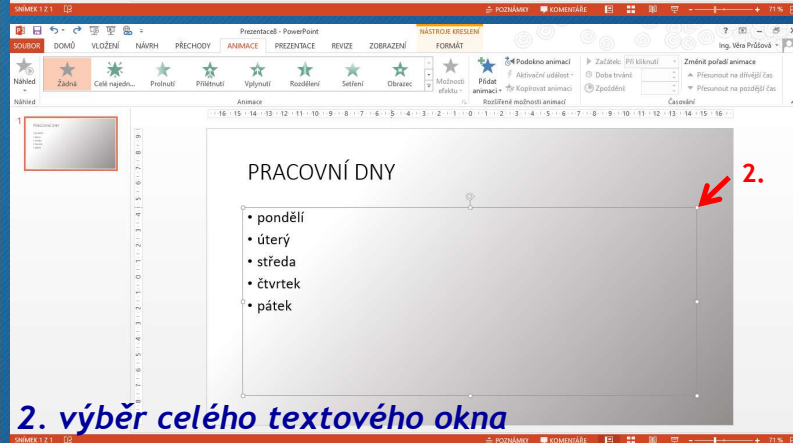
SNÍMEK 1 Z 1 POZNÁMKY KOMENTÁŘE 71 %

Prezentace6 - PowerPoint NÁSTROJE KRESLENÍ ? Ing. Věra Průšová

SOUBOR DOMŮ VLOŽENÍ NÁVRH PŘECHODY ANIMACE PREZENTACE REVIZE ZOBRAZENÍ FORMÁT

Náhled Žádná Celé najedn... Prolnutí Přilétnutí Vplynutí Rozdělení Setření Obrazec Možnosti efektu Přidat animaci Podokno animací Aktivační událost Kopírovat animaci Začátek: Při kliknutí Doba trvání: Zpoždění: Změnit pořadí animace Přesunout na dřívější čas Přesunout na pozdější čas

Náhled Animace Rozšířené možnosti animací Časování

1

PRACOVNÍ DNY

• pondělí
• úterý
• středa
• čtvrtek
• pátek

2.

2. výběr celého textového okna

SNÍMEK 1 Z 1 POZNÁMKY KOMENTÁŘE 71 %